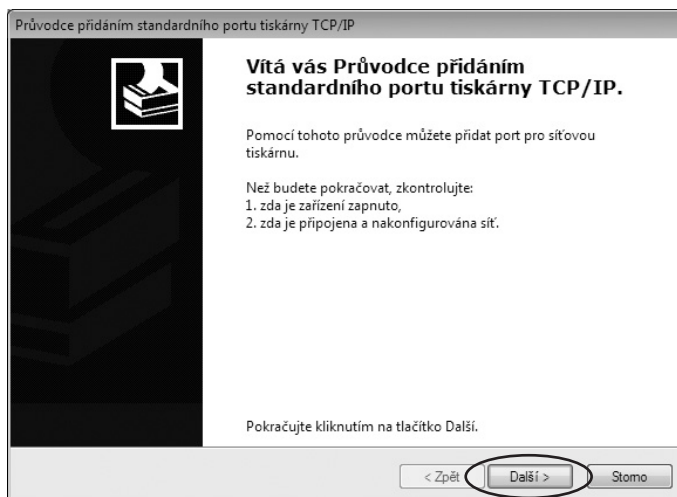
Průvodce přidáním standardního portu tiskárny TCP/IP

Vítá vás Průvodce přidáním standardního portu tiskárny TCP/IP.

Pomocí tohoto průvodce můžete přidat port pro síťovou tiskárnu.

Než budete pokračovat, zkontrolujte:
1. zda je zařízení zapnuto,
2. zda je připojena a nakonfigurována síť.

Pokračujte kliknutím na tlačítko Další.

< Zpět
Další >
Storno